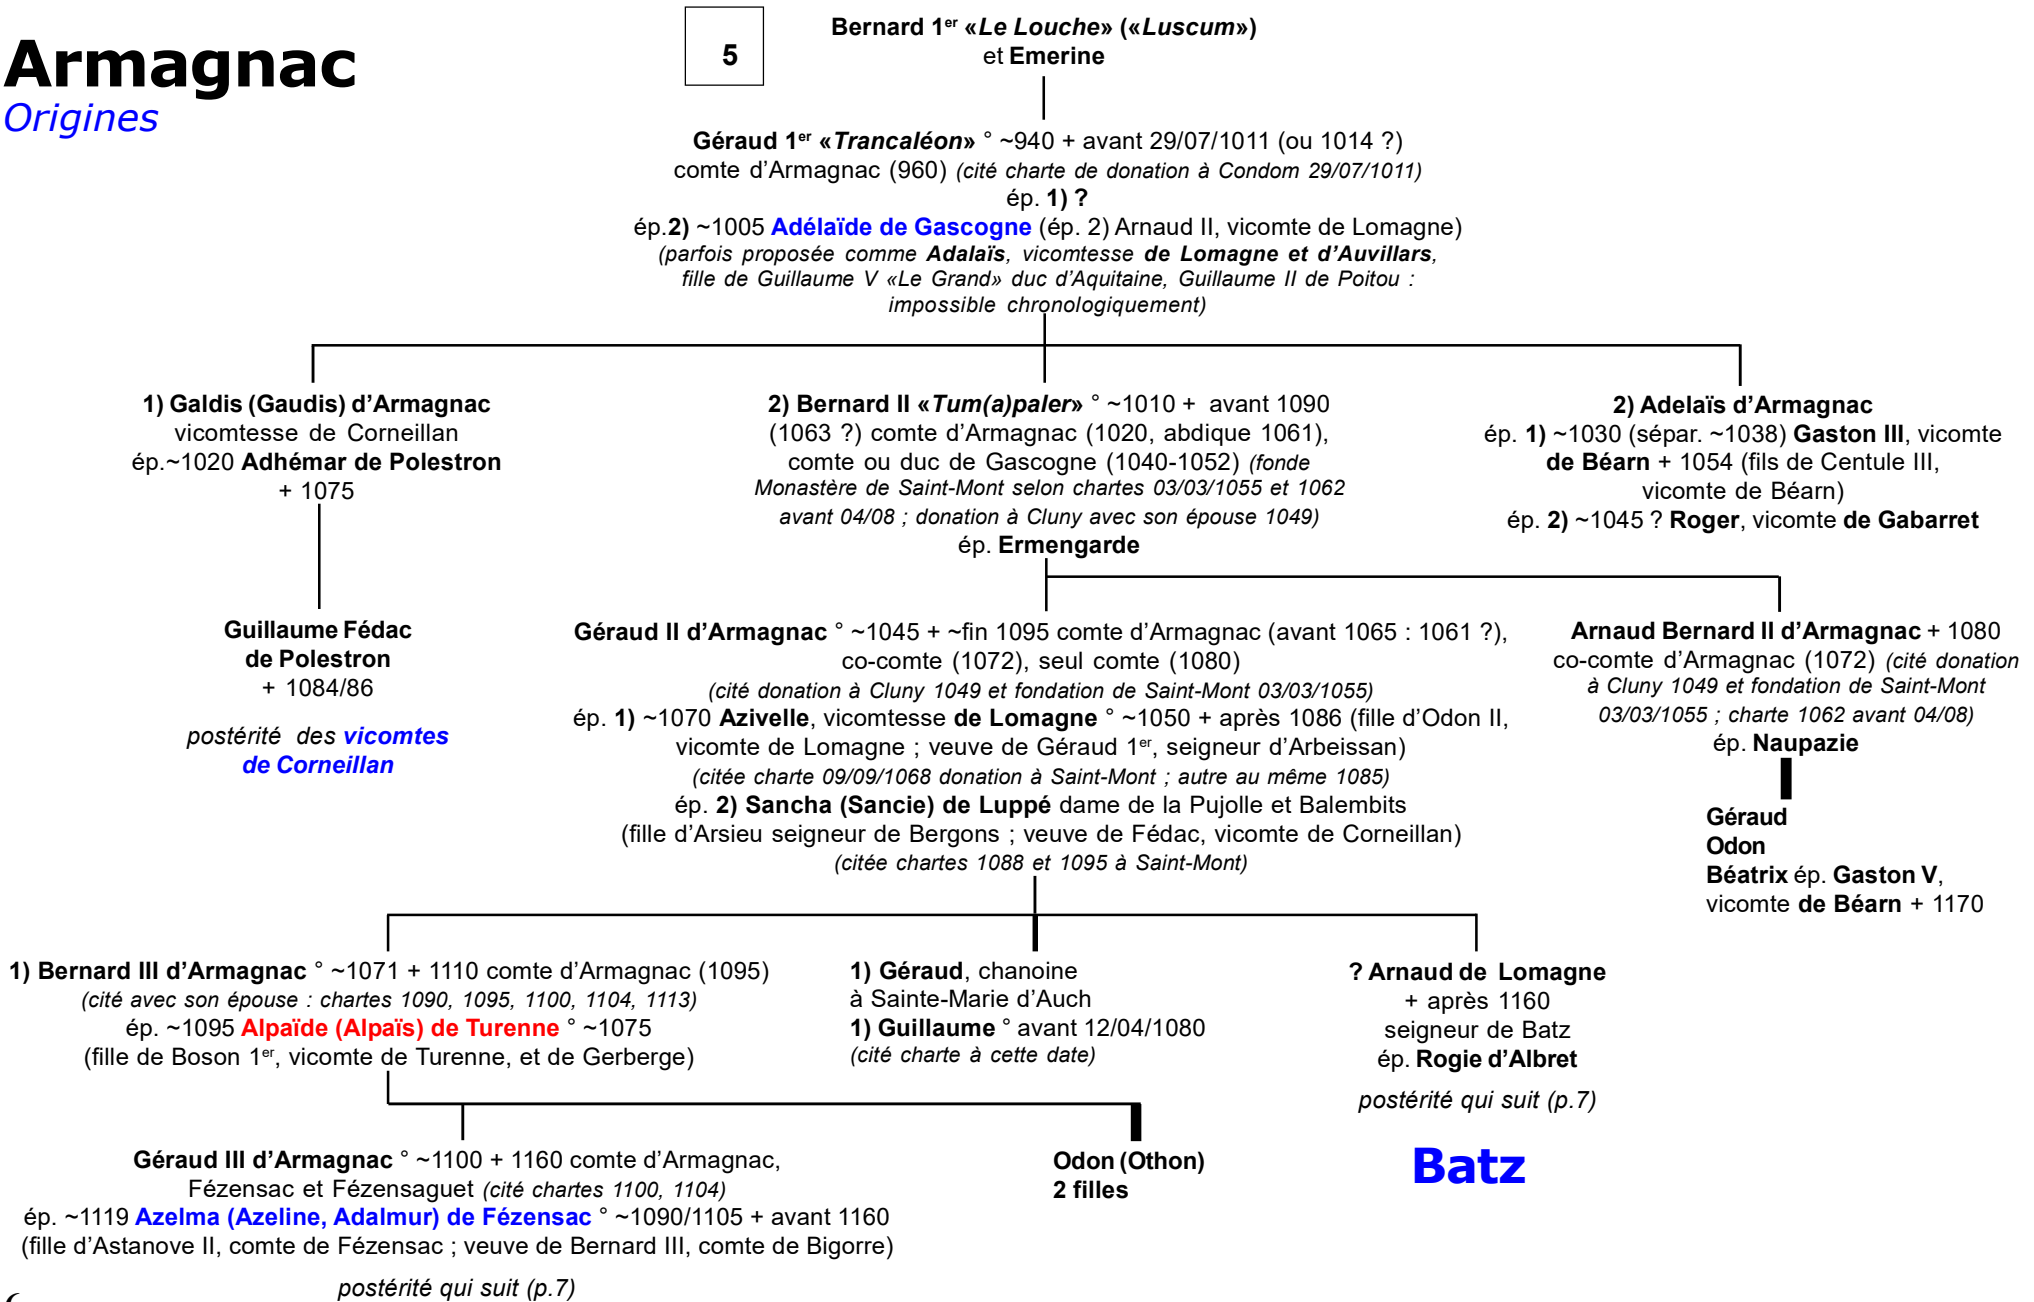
Armagnac
Origines

5

Bernard 1$^{er}$ «Le Louche» («Luscum»)
et Emerine

Géraud 1$^{er}$ «Trancaléon» ° ~940 + avant 29/07/1011 (ou 1014 ?)
comte d'Armagnac (960) (cité charte de donation à Condom 29/07/1011)
ép. 1) ?
ép.2) ~1005 Adélaïde de Gascogne (ép. 2) Arnaud II, vicomte de Lomagne)
(parfois proposée comme Adalaïs, vicomtesse de Lomagne et d'Auvillars, fille de Guillaume V «Le Grand» duc d'Aquitaine, Guillaume II de Poitou : impossible chronologiquement)

1) Galdis (Gaudis) d'Armagnac
vicomtesse de Corneillan
ép.~1020 Adhémar de Polestron
+ 1075

2) Bernard II «Tum(a)paler» ° ~1010 + avant 1090
(1063 ?) comte d'Armagnac (1020, abdique 1061),
comte ou duc de Gascogne (1040-1052) (fonde Monastère de Saint-Mont selon chartes 03/03/1055 et 1062 avant 04/08 ; donation à Cluny avec son épouse 1049)
ép. Ermengarde

2) Adelaïs d'Armagnac
ép. 1) ~1030 (sépar. ~1038) Gaston III, vicomte de Béarn + 1054 (fils de Centule III, vicomte de Béarn)
ép. 2) ~1045 ? Roger, vicomte de Gabarret

Guillaume Fédac
de Polestron
+ 1084/86

postérité des vicomtes de Corneillan

Géraud II d'Armagnac ° ~1045 + ~fin 1095 comte d'Armagnac (avant 1065 : 1061 ?),
co-comte (1072), seul comte (1080)
(cité donation à Cluny 1049 et fondation de Saint-Mont 03/03/1055)
ép. 1) ~1070 Azivelle, vicomtesse de Lomagne ° ~1050 + après 1086 (fille d'Odon II, vicomte de Lomagne ; veuve de Géraud 1$^{er}$, seigneur d'Arbeissan)
(citée charte 09/09/1068 donation à Saint-Mont ; autre au même 1085)
ép. 2) Sancha (Sancie) de Luppé dame de la Pujolle et Balembits
(fille d'Arsieu seigneur de Bergons ; veuve de Fédac, vicomte de Corneillan)
(citée chartes 1088 et 1095 à Saint-Mont)

Arnaud Bernard II d'Armagnac + 1080
co-comte d'Armagnac (1072) (cité donation à Cluny 1049 et fondation de Saint-Mont 03/03/1055 ; charte 1062 avant 04/08)
ép. Naupazie

Géraud
Odon
Béatrix ép. Gaston V,
vicomte de Béarn + 1170

1) Bernard III d'Armagnac ° ~1071 + 1110 comte d'Armagnac (1095)
(cité avec son épouse : chartes 1090, 1095, 1100, 1104, 1113)
ép. ~1095 Alpaïde (Alpaïs) de Turenne ° ~1075
(fille de Boson 1$^{er}$, vicomte de Turenne, et de Gerberge)

1) Géraud, chanoine
à Sainte-Marie d'Auch
1) Guillaume ° avant 12/04/1080
(cité charte à cette date)

? Arnaud de Lomagne
+ après 1160
seigneur de Batz
ép. Rogie d'Albret

postérité qui suit (p.7)

Batz

Géraud III d'Armagnac ° ~1100 + 1160 comte d'Armagnac,
Fézensac et Fézensaguet (cité chartes 1100, 1104)
ép. ~1119 Azelma (Azeline, Adalmur) de Fézensac ° ~1090/1105 + avant 1160
(fille d'Astanove II, comte de Fézensac ; veuve de Bernard III, comte de Bigorre)

postérité qui suit (p.7)

Odon (Othon)
2 filles

6